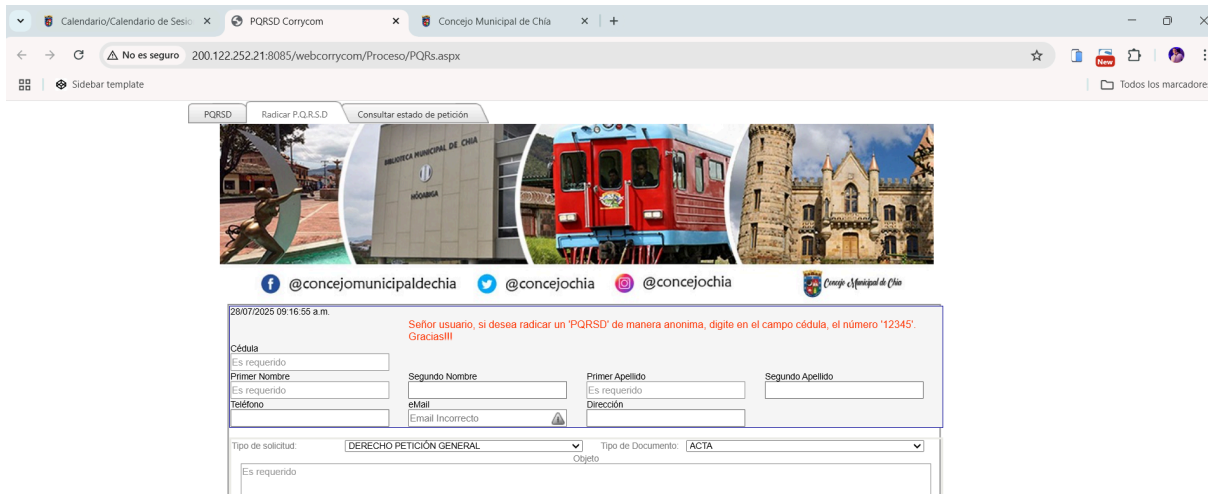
Calendario/Calendario de Sesio ×
PQRSD Corrycom ×
Concejo Municipal de Chía ×
+

No es seguro 200.122.252.21:8085/webcorrycom/Proceso/PQRs.aspx

New

Sidebar template

Todos los marcadore

PQRSD
Radicar P.Q.R.S.D
Consultar estado de petición

BIBLIOTECA MUNICIPAL DE CHIA

@concejomunicipaldechia
@concejochia
@concejochia
Concejo Municipal de Chía

28/07/2025 09:16:55 a.m.

Señor usuario, si desea radicar un 'PQRSD' de manera anonima, digite en el campo cédula, el número '12345'. Gracias!!!

Cédula
Es requerido

Primer Nombre
Es requerido
Segundo Nombre
Primer Apellido
Es requerido
Segundo Apellido

Teléfono
eMail
Email Incorrecto
Dirección

Tipo de solicitud:
DERECHO PETICIÓN GENERAL
Tipo de Documento:
ACTA

Objeto
Es requerido